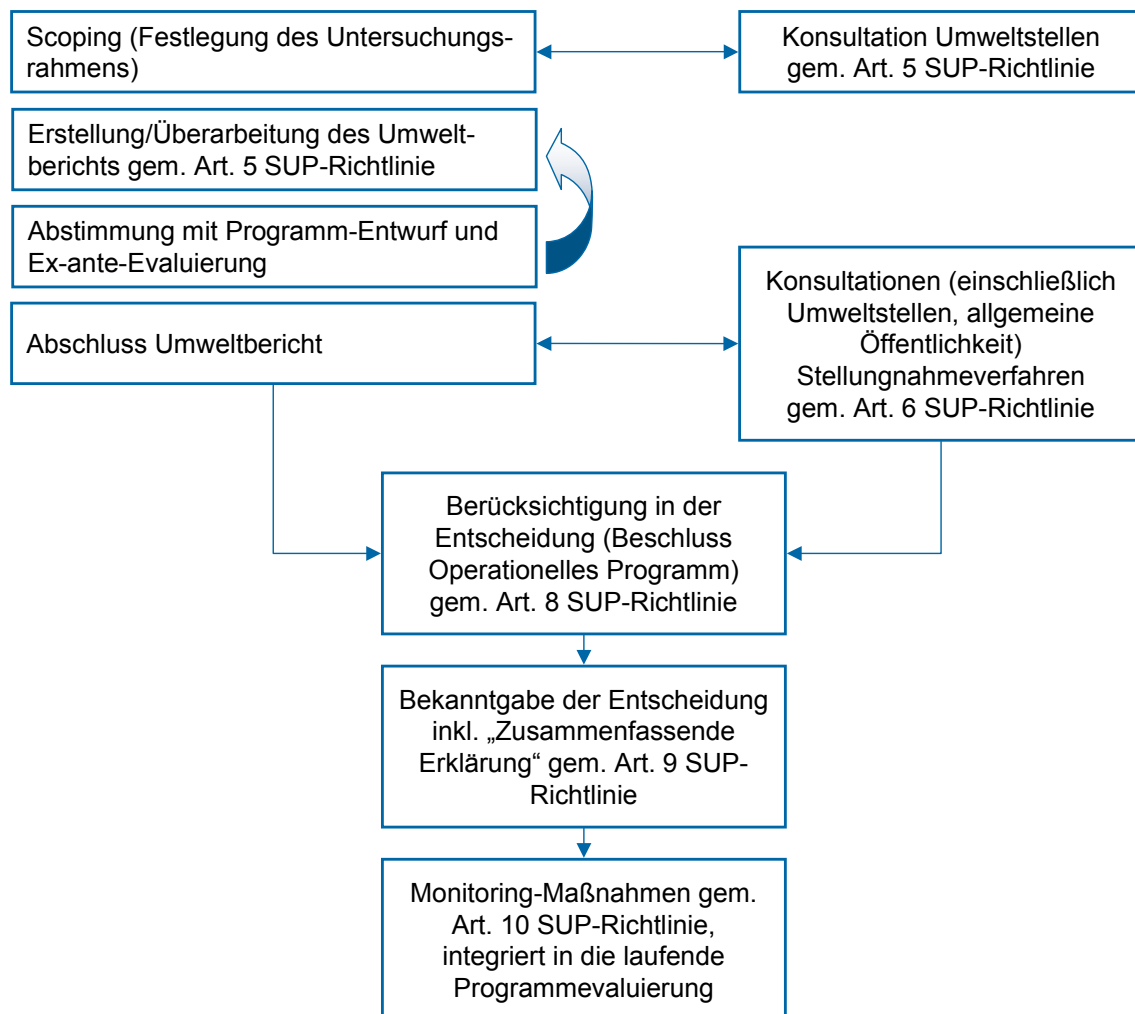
Scoping (Festlegung des Untersuchungsrahmens)

Konsultation Umweltstellen gem. Art. 5 SUP-Richtlinie

Erstellung/Überarbeitung des Umweltberichts gem. Art. 5 SUP-Richtlinie

Abstimmung mit Programm-Entwurf und Ex-ante-Evaluierung

Abschluss Umweltbericht

Konsultationen (einschließlich Umweltstellen, allgemeine Öffentlichkeit) Stellungnahmeverfahren gem. Art. 6 SUP-Richtlinie

Berücksichtigung in der Entscheidung (Beschluss Operationelles Programm) gem. Art. 8 SUP-Richtlinie

Bekanntgabe der Entscheidung inkl. „Zusammenfassende Erklärung“ gem. Art. 9 SUP-Richtlinie

Monitoring-Maßnahmen gem. Art. 10 SUP-Richtlinie, integriert in die laufende Programmevaluierung